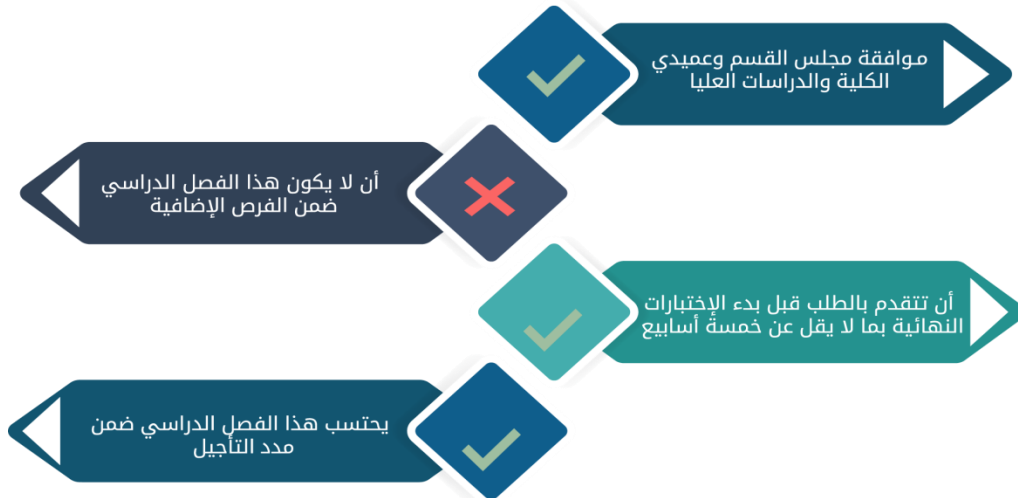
موافقة مجلس القسم وعميدي الكلية والدراسات العليا

أن لا يكون هذا الفصل الدراسي ضمن الفرص الإضافية

أن تتقدم بالطلب قبل بدء الإختبارات النهائية بما لا يقل عن خمسة أسابيع

يحتسب هذا الفصل الدراسي ضمن مدد التأجيل